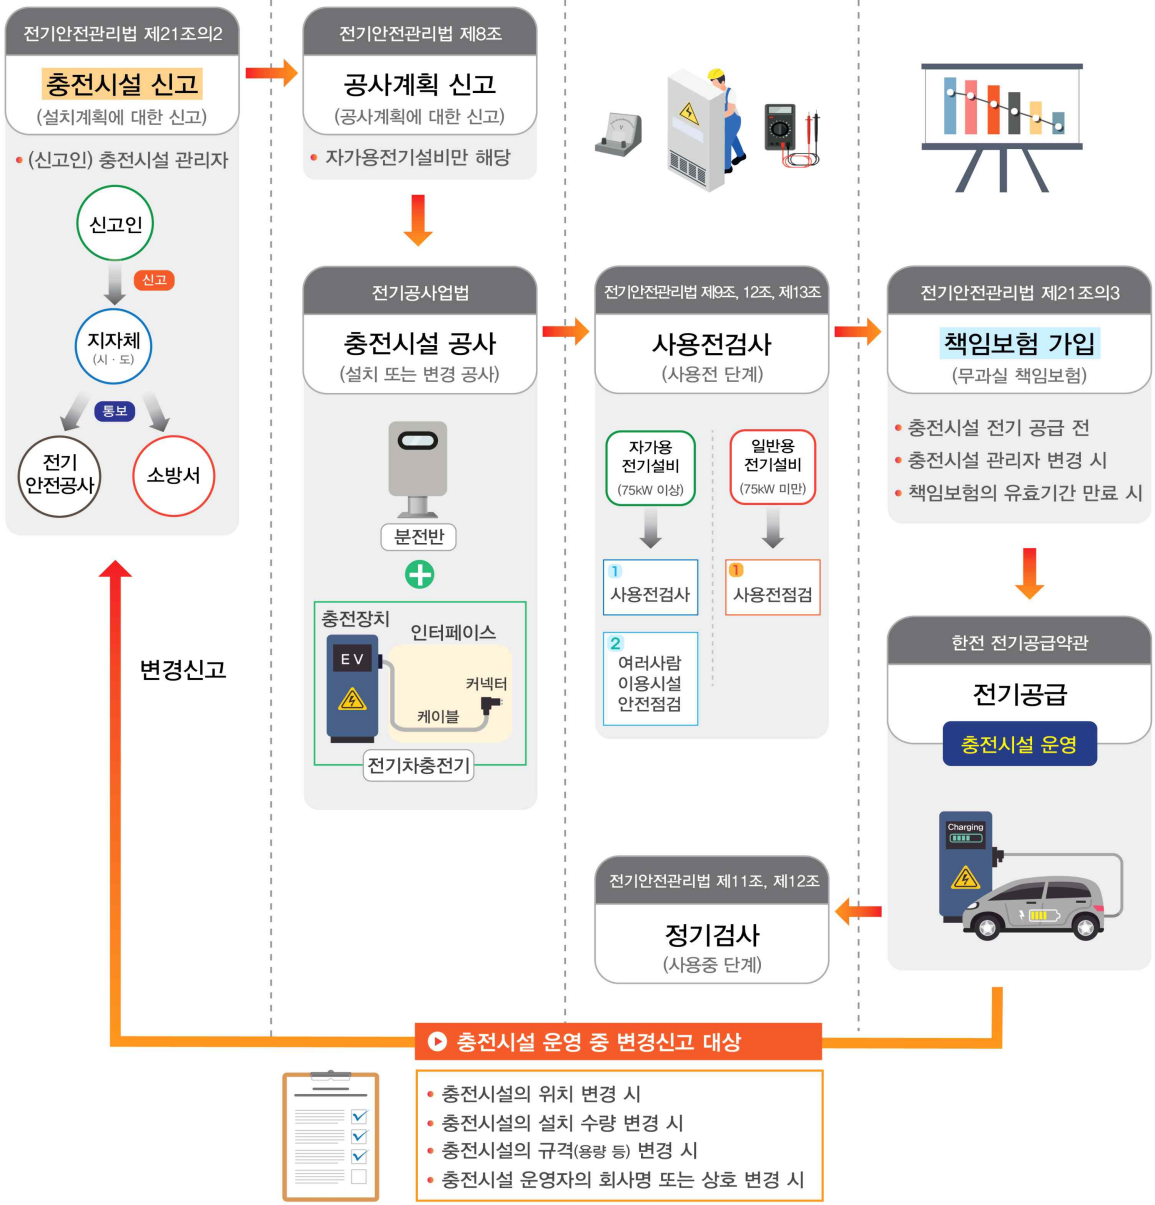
전기안전관리법 제21조의2

충전시설 신고
(설치계획에 대한 신고)

• (신고인) 충전시설 관리자

신고인

신고

지자체
(시 · 도)

통보

전기
안전공사

소방서

전기안전관리법 제8조

공사계획 신고
(공사계획에 대한 신고)

• 자가용전기설비만 해당

전기공사업법

충전시설 공사
(설치 또는 변경 공사)

분전반

충전장치

인터페이스

EV

커넥터

케이블

전기차충전기

전기안전관리법 제9조, 12조, 제13조

사용전검사
(사용전 단계)

자가용
전기설비
(75kW 이상)

일반용
전기설비
(75kW 미만)

1
사용전검사

1
사용전점검

2
여러사람
이용시설
안전점검

전기안전관리법 제21조의3

책임보험 가입
(무과실 책임보험)

• 충전시설 전기 공급 전
• 충전시설 관리자 변경 시
• 책임보험의 유효기간 만료 시

한전 전기공급약관

전기공급

충전시설 운영

Charging

전기안전관리법 제11조, 제12조

정기검사
(사용중 단계)

변경신고

충전시설 운영 중 변경신고 대상

• 충전시설의 위치 변경 시
• 충전시설의 설치 수량 변경 시
• 충전시설의 규격(용량 등) 변경 시
• 충전시설 운영자의 회사명 또는 상호 변경 시